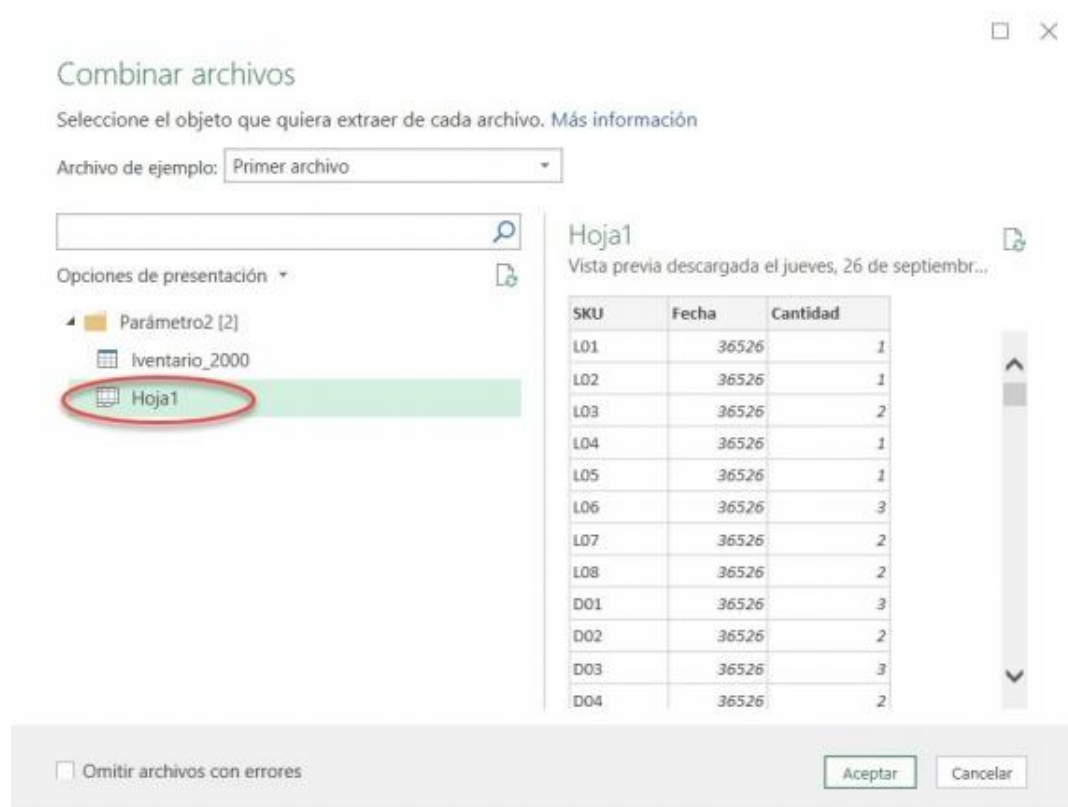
Combinar archivos

Seleccione el objeto que quiera extraer de cada archivo. Más información

Archivo de ejemplo: Primer archivo

Opciones de presentación

Parámetro2 [2]

Iventario_2000

Hoja1

Hoja1

Vista previa descargada el jueves, 26 de septiembr...

| SKU | Fecha | Cantidad |
|---|---|---|
| L01 | 36526 | 1 |
| L02 | 36526 | 1 |
| L03 | 36526 | 2 |
| L04 | 36526 | 1 |
| L05 | 36526 | 1 |
| L06 | 36526 | 3 |
| L07 | 36526 | 2 |
| L08 | 36526 | 2 |
| D01 | 36526 | 3 |
| D02 | 36526 | 2 |
| D03 | 36526 | 3 |
| D04 | 36526 | 2 |

Omitir archivos con errores

Aceptar

Cancelar